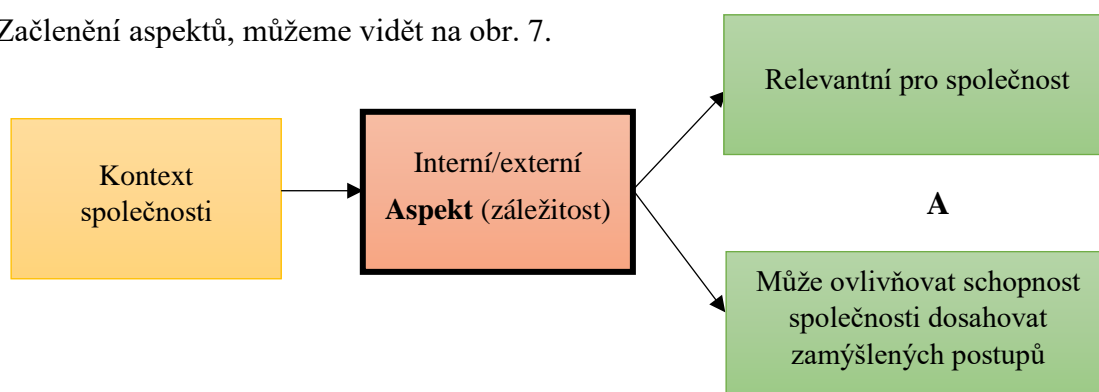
Začlenění aspektů, můžeme vidět na obr. 7.

Kontext společnosti

Interní/externí **Aspekt** (záležitost)

Relevantní pro společnost

A

Může ovlivňovat schopnost společnosti dosahovat zamýšlených postupů